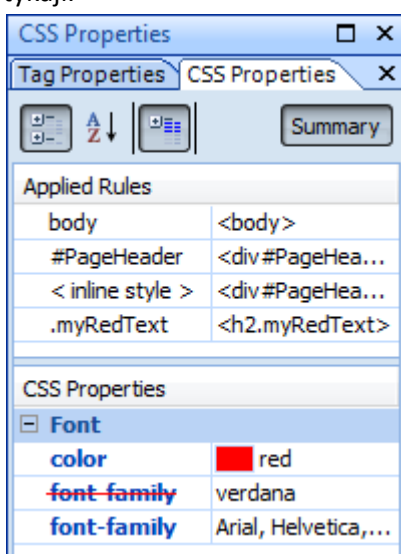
CSS Properties

Tag Properties | CSS Properties

Summary

Applied Rules

| | |
|---|---|
| body | <body> |
| #PageHeader | <div#PageHea... |
| < inline style > | <div#PageHea... |
| .myRedText | <h2.myRedText> |

CSS Properties

Font

| | |
|---|---|
| color | red |
| ~~font-family~~ | verdana |
| font-family | Arial, Helvetica,... |